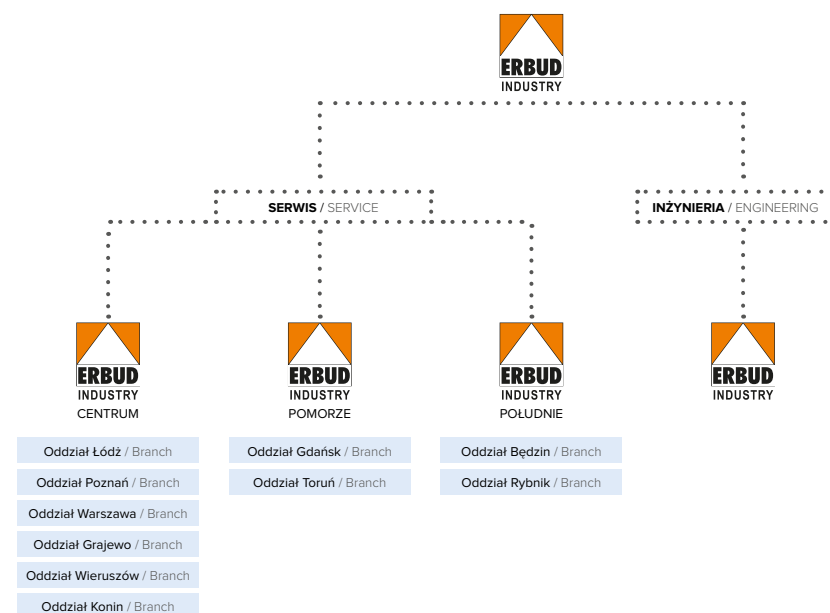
ERBUD
INDUSTRY

SERWIS / SERVICE

INŻYNIERIA / ENGINEERING

ERBUD
INDUSTRY
CENTRUM

Oddział Łódź / Branch

Oddział Poznań / Branch

Oddział Warszawa / Branch

Oddział Grajewo / Branch

Oddział Wieruszów / Branch

Oddział Konin / Branch

ERBUD
INDUSTRY
POMORZE

Oddział Gdańsk / Branch

Oddział Toruń / Branch

ERBUD
INDUSTRY
POŁUDNIE

Oddział Będzin / Branch

Oddział Rybnik / Branch

ERBUD
INDUSTRY